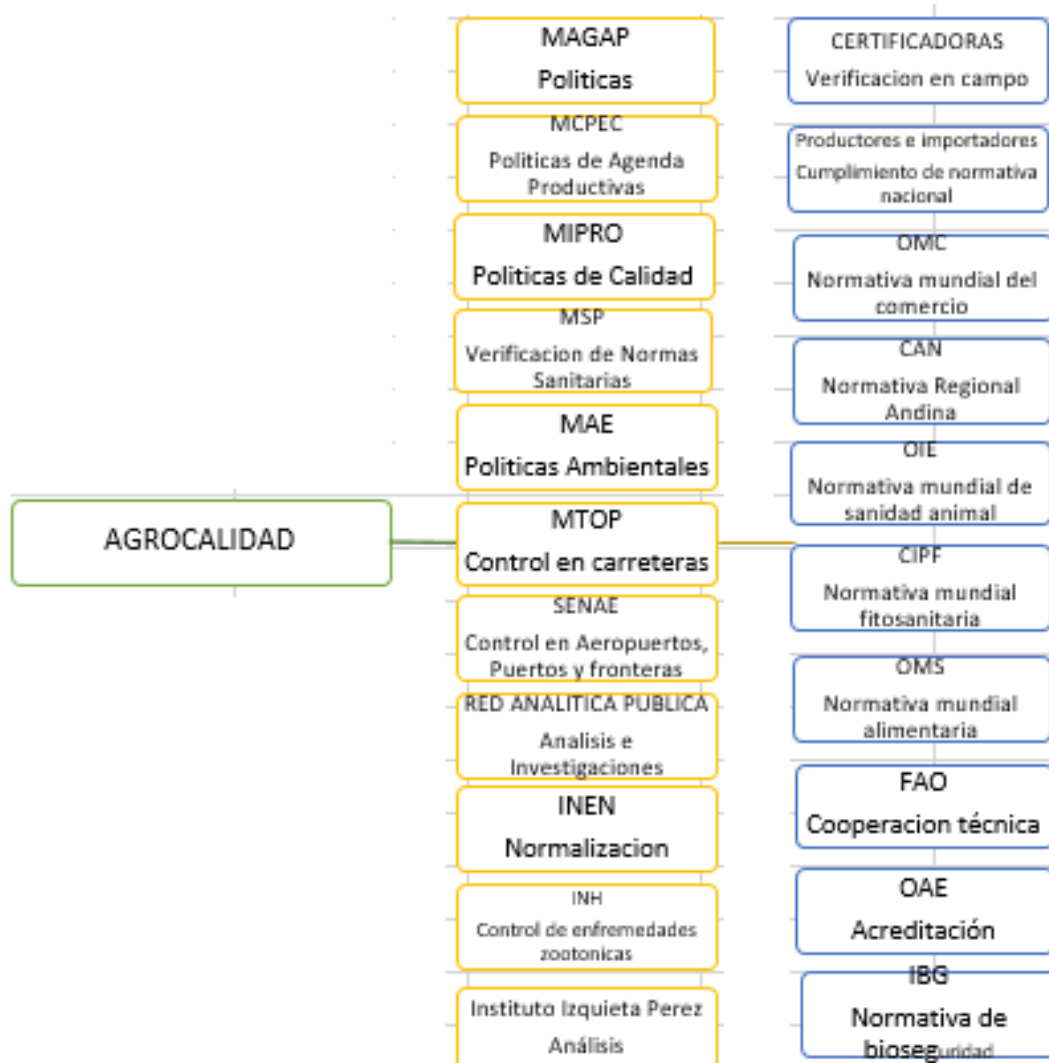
AGROCALIDAD

MAGAP
Politicas

MCPEC
Politicas de Agenda Productivas

MIPRO
Politicas de Calidad

MSP
Verificacion de Normas Sanitarias

MAE
Politicas Ambientales

MTOP
Control en carreteras

SENAE
Control en Aeropuertos, Puertos y fronteras

RED ANALITICA PUBLICA
Analisis e Investigaciones

INEN
Normalizacion

INH
Control de enfremedades zootonicas

Instituto Izquieta Perez
Análisis

CERTIFICADORAS
Verificacion en campo

Productores e importadores
Cumplimiento de normativa nacional

OMC
Normativa mundial del comercio

CAN
Normativa Regional Andina

OIE
Normativa mundial de sanidad animal

CIPF
Normativa mundial fitosanitaria

OMS
Normativa mundial alimentaria

FAO
Cooperacion técnica

OAE
Acreditación

IBG
Normativa de bioseguridad